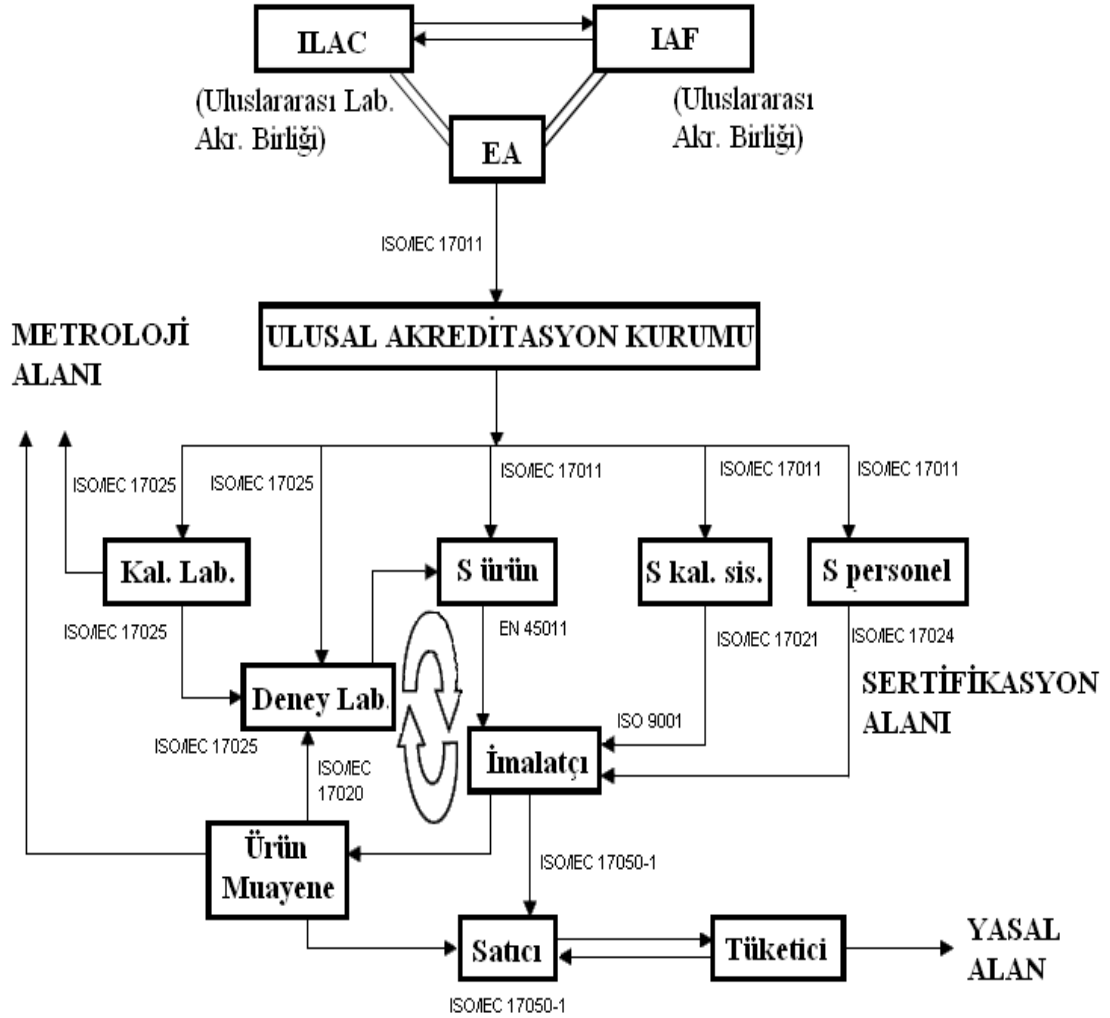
ILAC

IAF

(Uluslararası Lab. Akr. Birliği)

EA

(Uluslararası Akr. Birliği)

ISO/IEC 17011

METROLOJİ ALANI

ULUSAL AKREDİTASYON KURUMU

ISO/IEC 17025

ISO/IEC 17025

ISO/IEC 17011

ISO/IEC 17011

ISO/IEC 17011

Kal. Lab.

S ürün

S kal. sis.

S personel

ISO/IEC 17025

EN 45011

ISO/IEC 17021

ISO/IEC 17024

Deney Lab.

SERTİFİKASYON ALANI

ISO/IEC 17025

ISO 9001

İmalatçı

ISO/IEC 17020

Ürün Muayene

ISO/IEC 17050-1

Satıcı

Tüketici

YASAL ALAN

ISO/IEC 17050-1